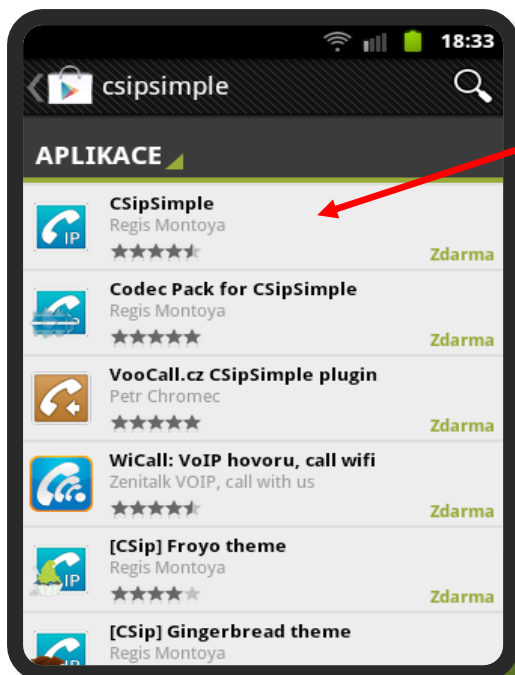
18:33

csipsimple

APLIKACE

CSipSimple
Regis Montoya
Zdarma

Codec Pack for CSipSimple
Regis Montoya
Zdarma

VooCall.cz CSipSimple plugin
Petr Chromec
Zdarma

WiCall: VoIP hovoru, call wifi
Zenitalk VOIP, call with us
Zdarma

[CSip] Froyo theme
Regis Montoya
Zdarma

[CSip] Gingerbread theme
Regis Montoya